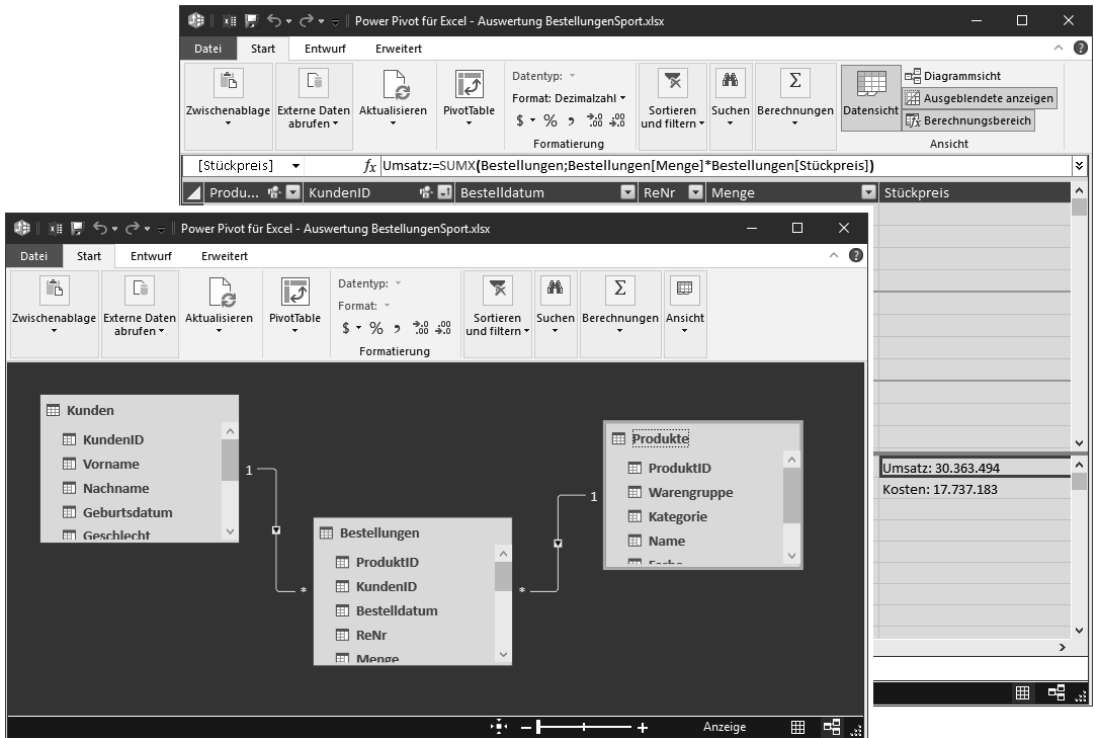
Power Pivot für Excel - Auswertung BestellungenSport.xlsx

Datei Start Entwurf Erweitert

Zwischenablage Externe Daten abrufen Aktualisieren PivotTable Datentyp: Format: Dezimalzahl $ % , $^{+,0}_{,00}$ $^{,00}_{\to,0}$ Formatierung Sortieren und filtern Suchen Berechnungen Datensicht Diagrammsicht Ausgeblendete anzeigen Berechnungsbereich Ansicht

[Stückpreis] $f_x$ Umsatz:=SUMX(Bestellungen;Bestellungen[Menge]*Bestellungen[Stückpreis])

Produ... KundenID Bestelldatum ReNr Menge Stückpreis

Umsatz: 30.363.494
Kosten: 17.737.183

Power Pivot für Excel - Auswertung BestellungenSport.xlsx

Datei Start Entwurf Erweitert

Zwischenablage Externe Daten abrufen Aktualisieren PivotTable Datentyp: Format: $ % , $^{+,0}_{,00}$ $^{,00}_{\to,0}$ Formatierung Sortieren und filtern Suchen Berechnungen Ansicht

Kunden
KundenID
Vorname
Nachname
Geburtsdatum
Geschlecht

1
*

Bestellungen
ProduktID
KundenID
Bestelldatum
ReNr
Menge

*
1

Produkte
ProduktID
Warengruppe
Kategorie
Name
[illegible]

Anzeige